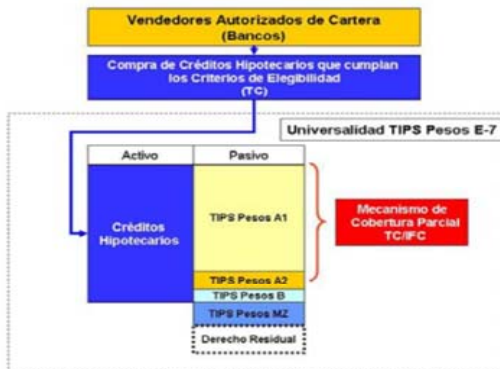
Vendedores Autorizados de Cartera
(Bancos)

Compra de Créditos Hipotecarios que cumplan los Criterios de Elegibilidad
(TC)

Universalidad TIPS Pesos E-7

Activo

Pasivo

Créditos Hipotecarios

TIPS Pesos A1

TIPS Pesos A2

TIPS Pesos B

TIPS Pesos MZ

Derecho Residual

Mecanismo de Cobertura Parcial TC/IFC